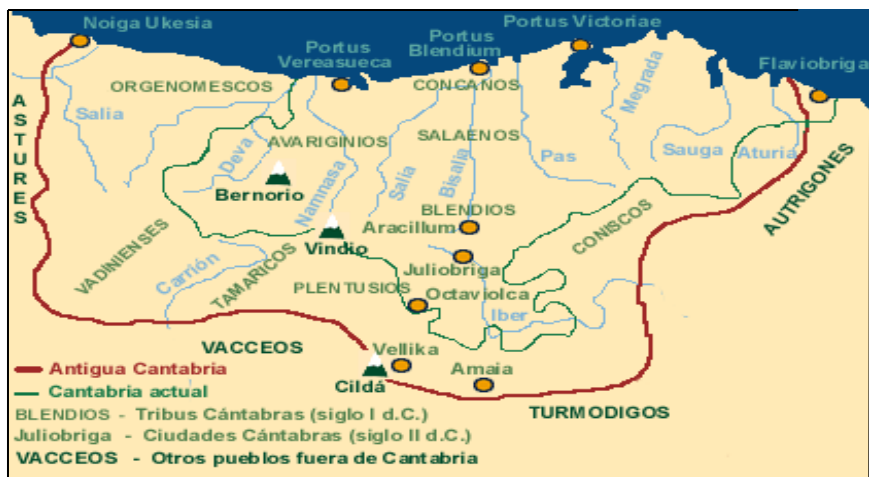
Noiga Ukesia
Portus Vereasueca
Portus Blendium
Portus Victoriae
Flaviobriga
ASTURES
ORGENOMESCOS
CONCANOS
Salia
AVARIGINIOS
SALAENOS
Megrada
Pas
Sauga
Aturia
Deva
Salia
Bisalia
Bernorio
Namnasa
BLENDIOS
Aracillum
Vindio
CONISCOS
AUTRIGONES
VADINIENSES
Carrión
TAMARICOS
Juliobriga
PLENTUSIOS
Octaviolca
Iber
VACCEOS
Vellika
Cildá
Amaia
TURMODIGOS
Antigua Cantabria
Cantabria actual
BLENDIOS - Tribus Cántabras (siglo I d.C.)
Juliobriga - Ciudades Cántabras (siglo II d.C.)
VACCEOS - Otros pueblos fuera de Cantabria